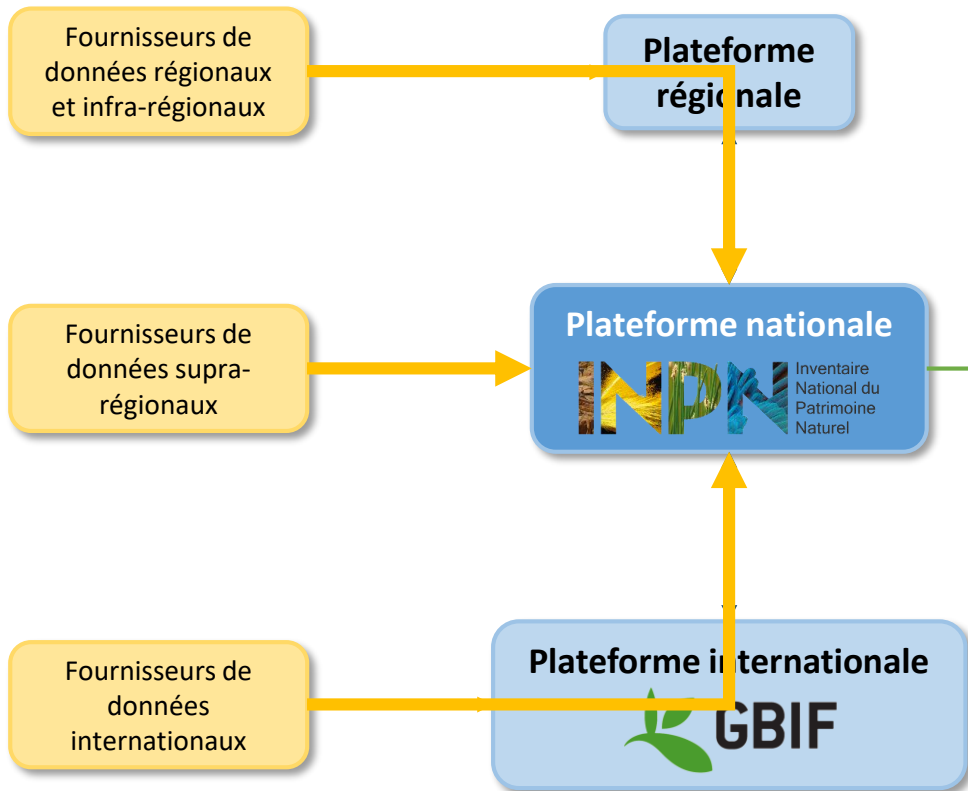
Fournisseurs de données régionaux et infra-régionaux

Plateforme régionale

Fournisseurs de données supra-régionaux

Plateforme nationale

INPN

Inventaire National du Patrimoine Naturel

Fournisseurs de données internationaux

Plateforme internationale

GBIF